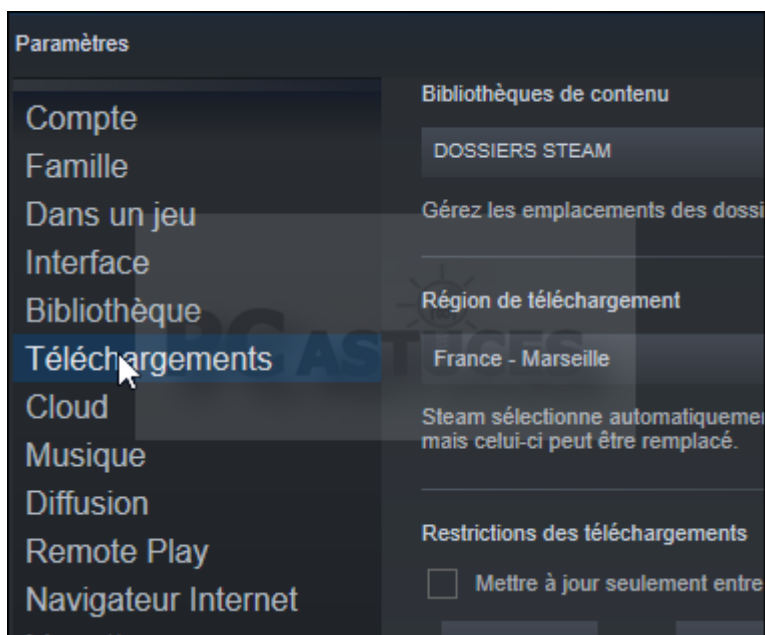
Paramètres

Compte
Famille
Dans un jeu
Interface
Bibliothèque
Téléchargements
Cloud
Musique
Diffusion
Remote Play
Navigateur Internet

Bibliothèques de contenu

DOSSIERS STEAM

Gérez les emplacements des dossi

Région de téléchargement

France - Marseille

Steam sélectionne automatiquemer mais celui-ci peut être remplacé.

Restrictions des téléchargements

Mettre à jour seulement entre

PC ASTUCES